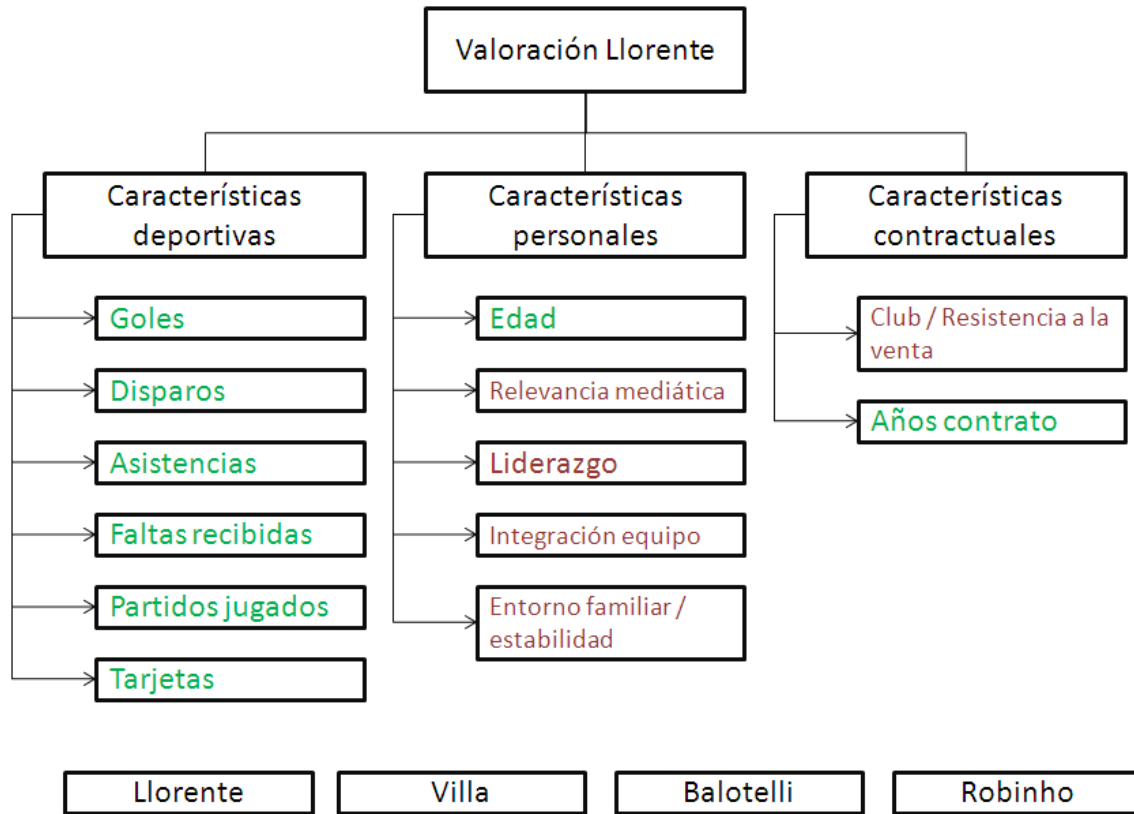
Valoración Llorente

Características deportivas

Goles

Disparos

Asistencias

Faltas recibidas

Partidos jugados

Tarjetas

Características personales

Edad

Relevancia mediática

Liderazgo

Integración equipo

Entorno familiar / estabilidad

Características contractuales

Club / Resistencia a la venta

Años contrato

Llorente

Villa

Balotelli

Robinho